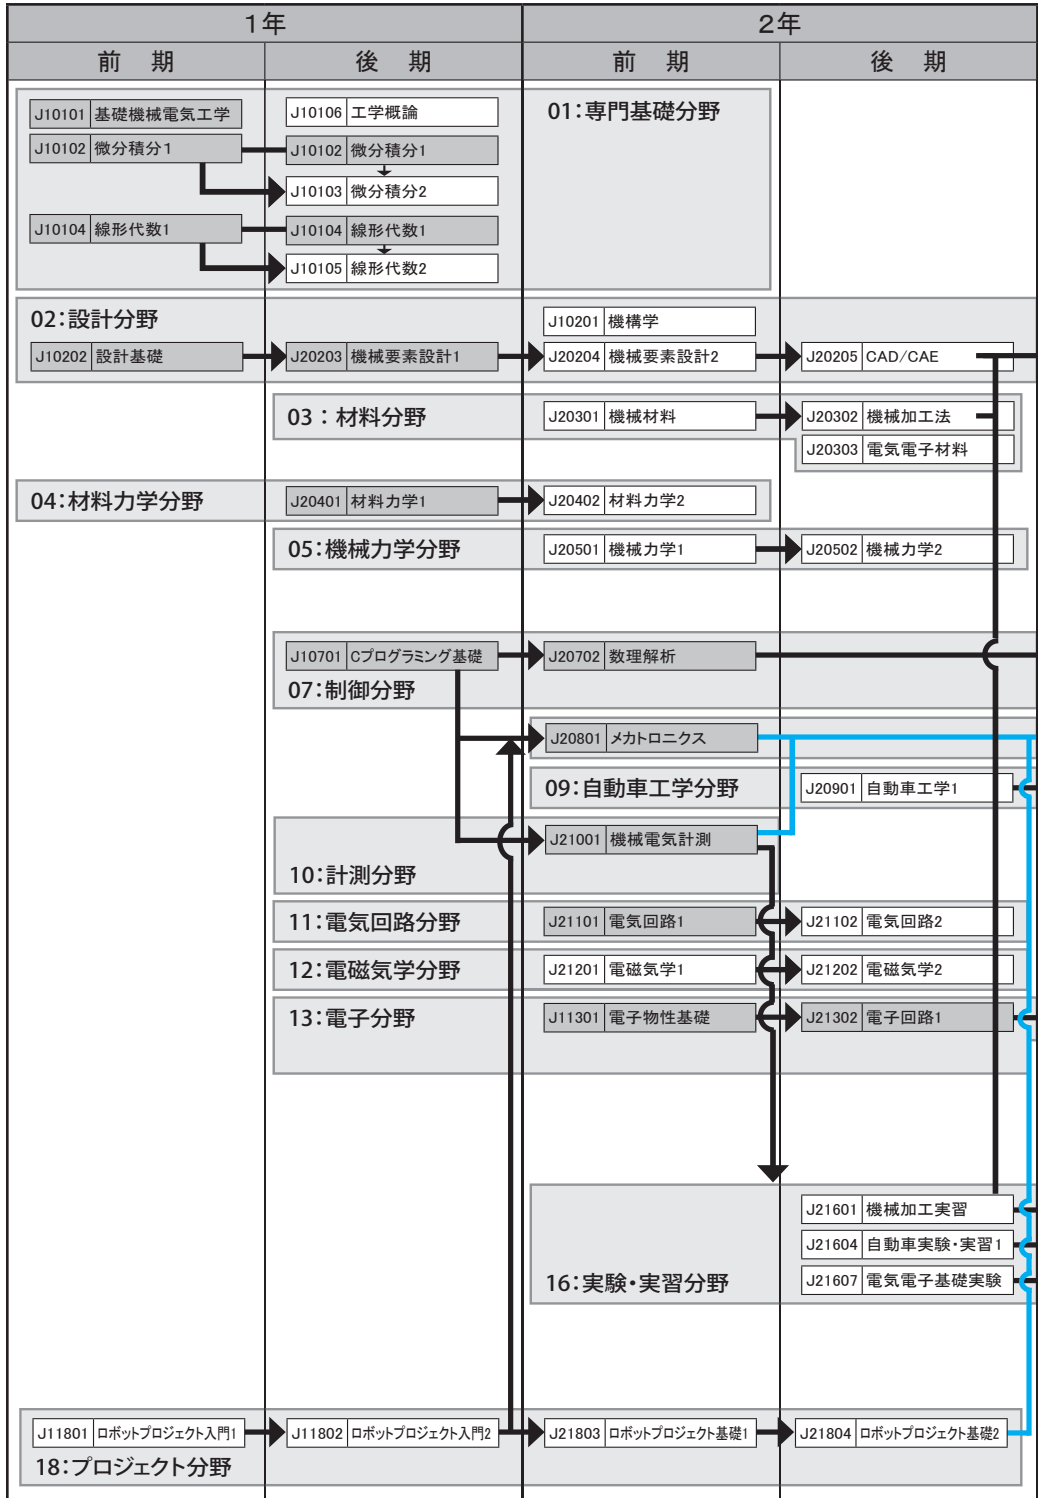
| 1年 | | 2年 | |
|---|---|---|---|
| 前　期 | 後　期 | 前　期 | 後　期 |

01:専門基礎分野

J10101 基礎機械電気工学
J10106 工学概論
J10102 微分積分1
J10102 微分積分1
J10103 微分積分2
J10104 線形代数1
J10104 線形代数1
J10105 線形代数2

02:設計分野

J10202 設計基礎
J20203 機械要素設計1
J10201 機構学
J20204 機械要素設計2
J20205 CAD/CAE

03：材料分野

J20301 機械材料
J20302 機械加工法
J20303 電気電子材料

04:材料力学分野

J20401 材料力学1
J20402 材料力学2

05:機械力学分野

J20501 機械力学1
J20502 機械力学2

J10701 Cプログラミング基礎
07:制御分野
J20702 数理解析

J20801 メカトロニクス

09:自動車工学分野

J20901 自動車工学1

J21001 機械電気計測
10:計測分野

11:電気回路分野
J21101 電気回路1
J21102 電気回路2

12:電磁気学分野
J21201 電磁気学1
J21202 電磁気学2

13:電子分野
J11301 電子物性基礎
J21302 電子回路1

J21601 機械加工実習
J21604 自動車実験・実習1
J21607 電気電子基礎実験
16:実験・実習分野

J11801 ロボットプロジェクト入門1
J11802 ロボットプロジェクト入門2
J21803 ロボットプロジェクト基礎1
J21804 ロボットプロジェクト基礎2
18:プロジェクト分野